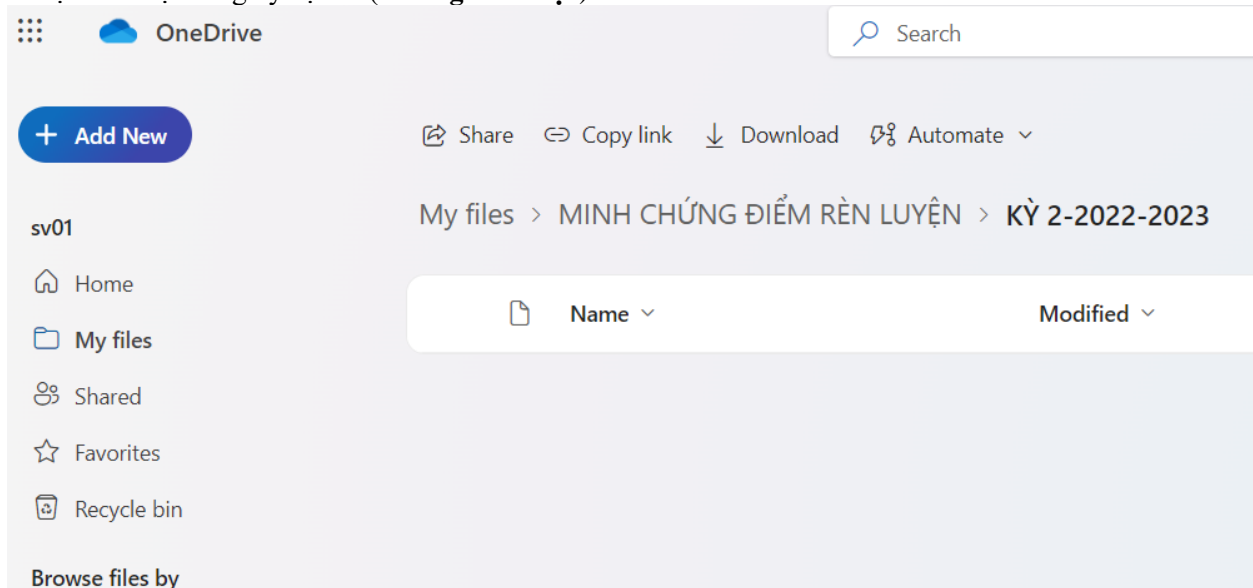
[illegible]

OneDrive

Search

Add New

Share Copy link Download Automate

sv01

My files > MINH CHỨNG ĐIỂM RÈN LUYỆN > KỲ 2-2022-2023

Home

Name

Modified

My files

Shared

Favorites

Recycle bin

Browse files by